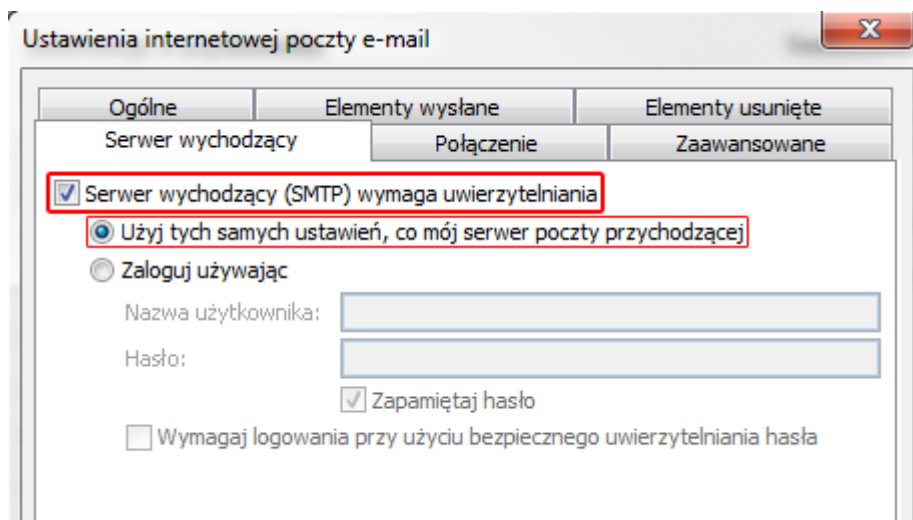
Ustawienia internetowej poczty e-mail

x

Ogólne | Elementy wysłane | Elementy usunięte

Serwer wychodzący | Połączenie | Zaawansowane

Serwer wychodzący (SMTP) wymaga uwierzytelniania

Użyj tych samych ustawień, co mój serwer poczty przychodzącej

Zaloguj używając

Nazwa użytkownika:

Hasło:

Zapamiętaj hasło

Wymagaj logowania przy użyciu bezpiecznego uwierzytelniania hasła